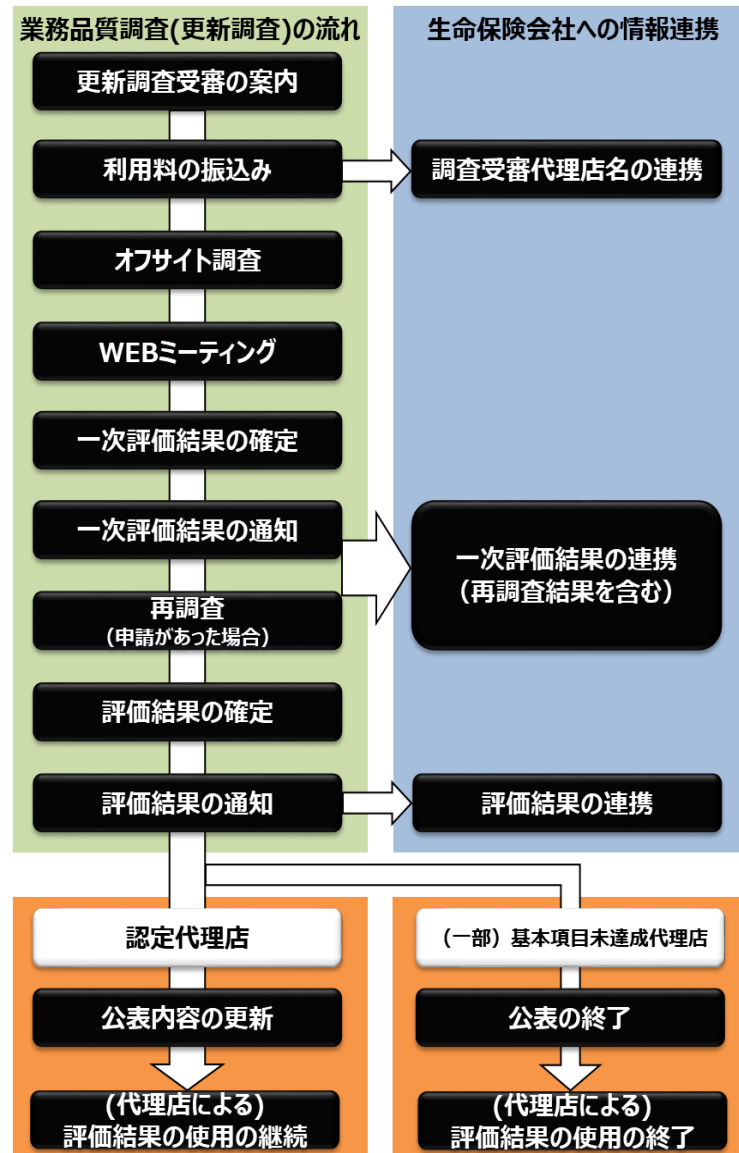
業務品質調査(更新調査)の流れ

更新調査受審の案内

利用料の振込み

オフサイト調査

WEBミーティング

一次評価結果の確定

一次評価結果の通知

再調査
（申請があった場合）

評価結果の確定

評価結果の通知

生命保険会社への情報連携

調査受審代理店名の連携

一次評価結果の連携
（再調査結果を含む）

評価結果の連携

認定代理店

公表内容の更新

(代理店による)
評価結果の使用の継続

（一部）基本項目未達成代理店

公表の終了

(代理店による)
評価結果の使用の終了